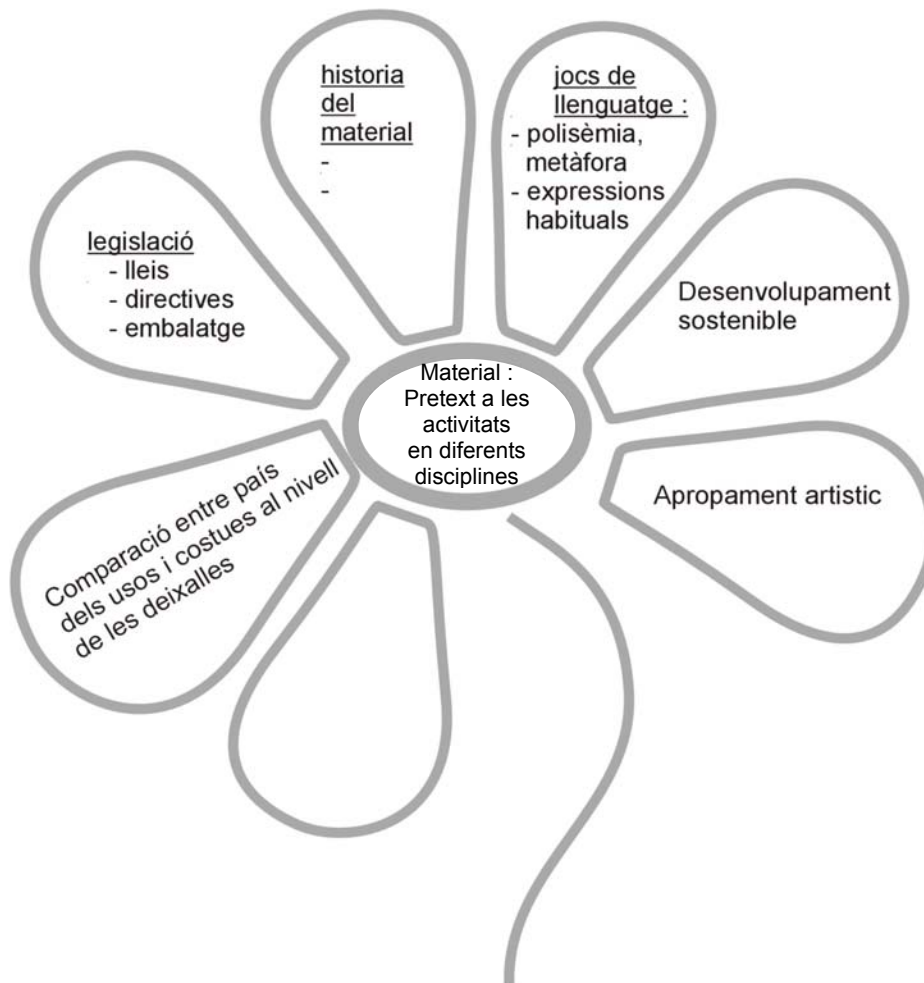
Material :
Pretext a les activitats en diferents disciplines

historia del material
-
-

jocs de llenguatge :
- polisèmia, metàfora
- expressions habituals

legislació
- lleis
- directives
- embalatge

Desenvolupament sostenible

Apropament artistic

Comparació entre país dels usos i costues al nivell de les deixalles